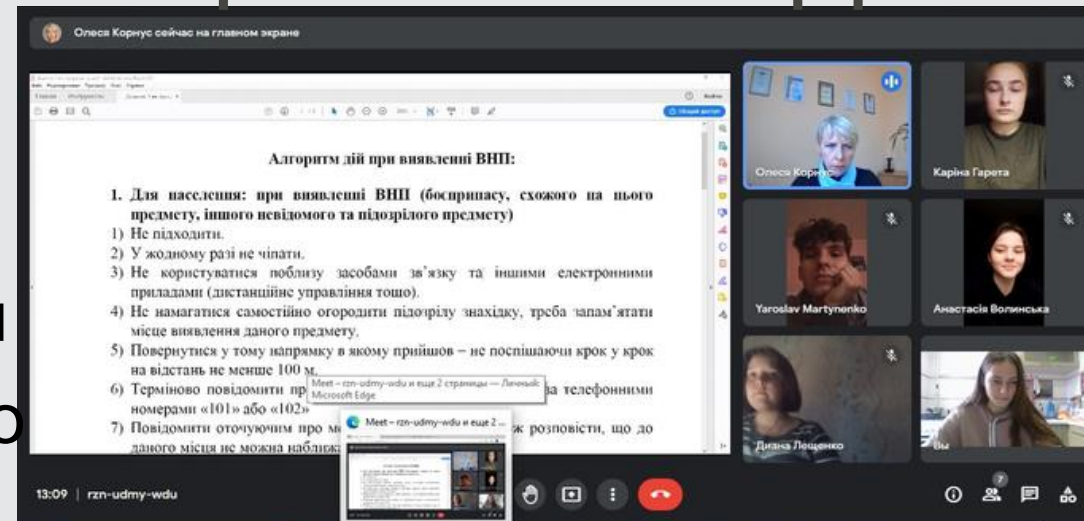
Олеся Корнус сейчас на главном экране

Алгоритм дій при виявленні ВНП:

1. Для населення: при виявленні ВНП (боєприпасу, схожого на нього предмету, іншого невідомого та підозрілого предмету)
1) Не підходити.
2) У жодному разі не чіпати.
3) Не користуватися поблизу засобами зв'язку та іншими електронними приладами (дистанційне управління тощо).
4) Не намагатися самостійно огородити підозрілу знахідку, треба запам'ятати місце виявлення даного предмету.
5) Повернутися у тому напрямку в якому прийшов – не поспішаючи крок у крок на відстань не менше 100 м.
6) Терміново повідомити пр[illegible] за телефонними номерами «101» або «102»
7) Повідомити оточуючим про м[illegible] ж розповісти, що до даного місця не можна наблиз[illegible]

Meet – rzn-udmy-wdu и еще 2 страницы — Личный: Microsoft Edge

Meet – rzn-udmy-wdu и еще 2 ...

Олеся Корнус
Каріна Гарета
Yaroslav Martynenko
Анастасія Волинська
Диана Лещенко
Вы

13:09 | rzn-udmy-wdu

7